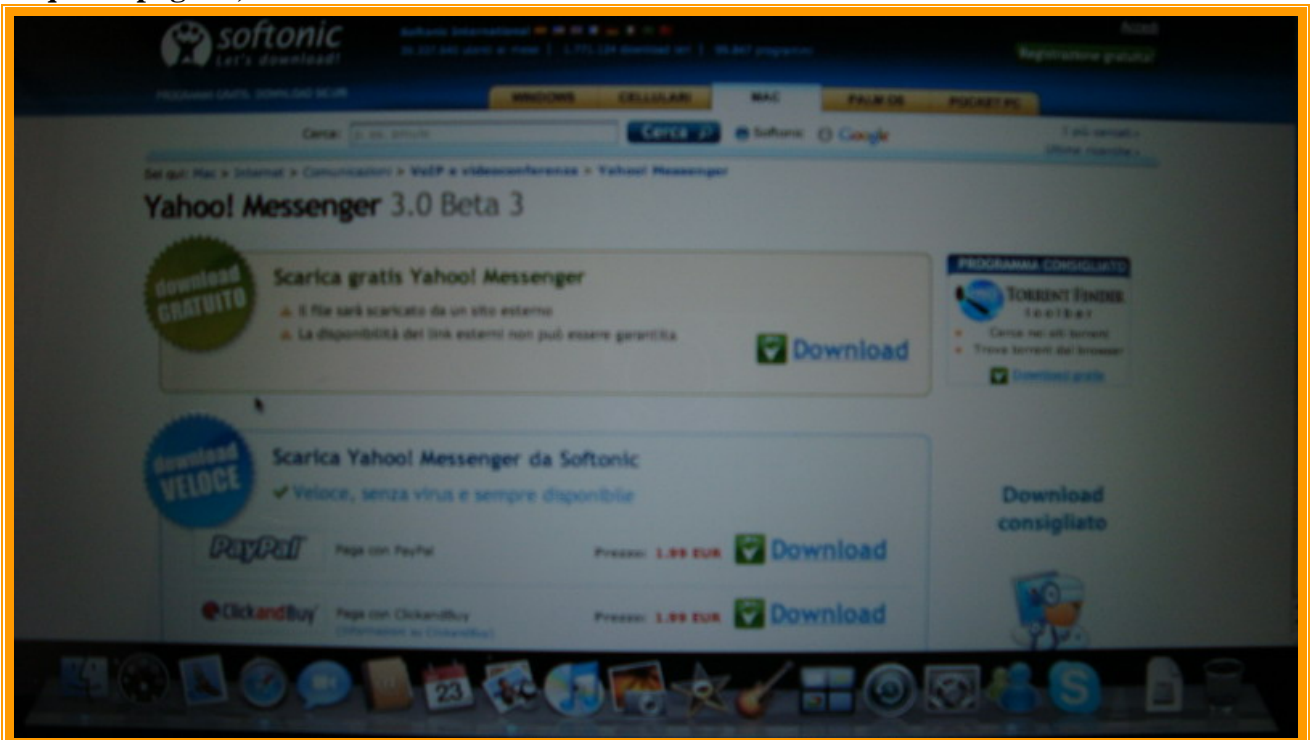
softonic
Let's download!

Softonic International
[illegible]
Accedi
Registrazione gratuita
PROGRAMMI GRATIS, DOWNLOAD SICURI
WINDOWS CELLULARI MAC PALM OS POCKET PC
Cerca: p. es. emule
Cerca
Softonic Google
Sei qui: Mac > Internet > Comunicazioni > VoIP e videoconferenze > Yahoo! Messenger

Yahoo! Messenger 3.0 Beta 3

download GRATUITO
Scarica gratis Yahoo! Messenger
Il file sarà scaricato da un sito esterno
La disponibilità del link esterni non può essere garantita
Download

PROGRAMMA CONSIGLIATO
TORRENT FINDER toolbar
Cerca nei siti torrent
Trova torrent dal browser
Download gratis

download VELOCE
Scarica Yahoo! Messenger da Softonic
Veloce, senza virus e sempre disponibile
PayPal Paga con PayPal Prezzo: 1.99 EUR Download
ClickandBuy Paga con ClickandBuy (Informazioni su ClickandBuy) Prezzo: 1.99 EUR Download

Download consigliato

23